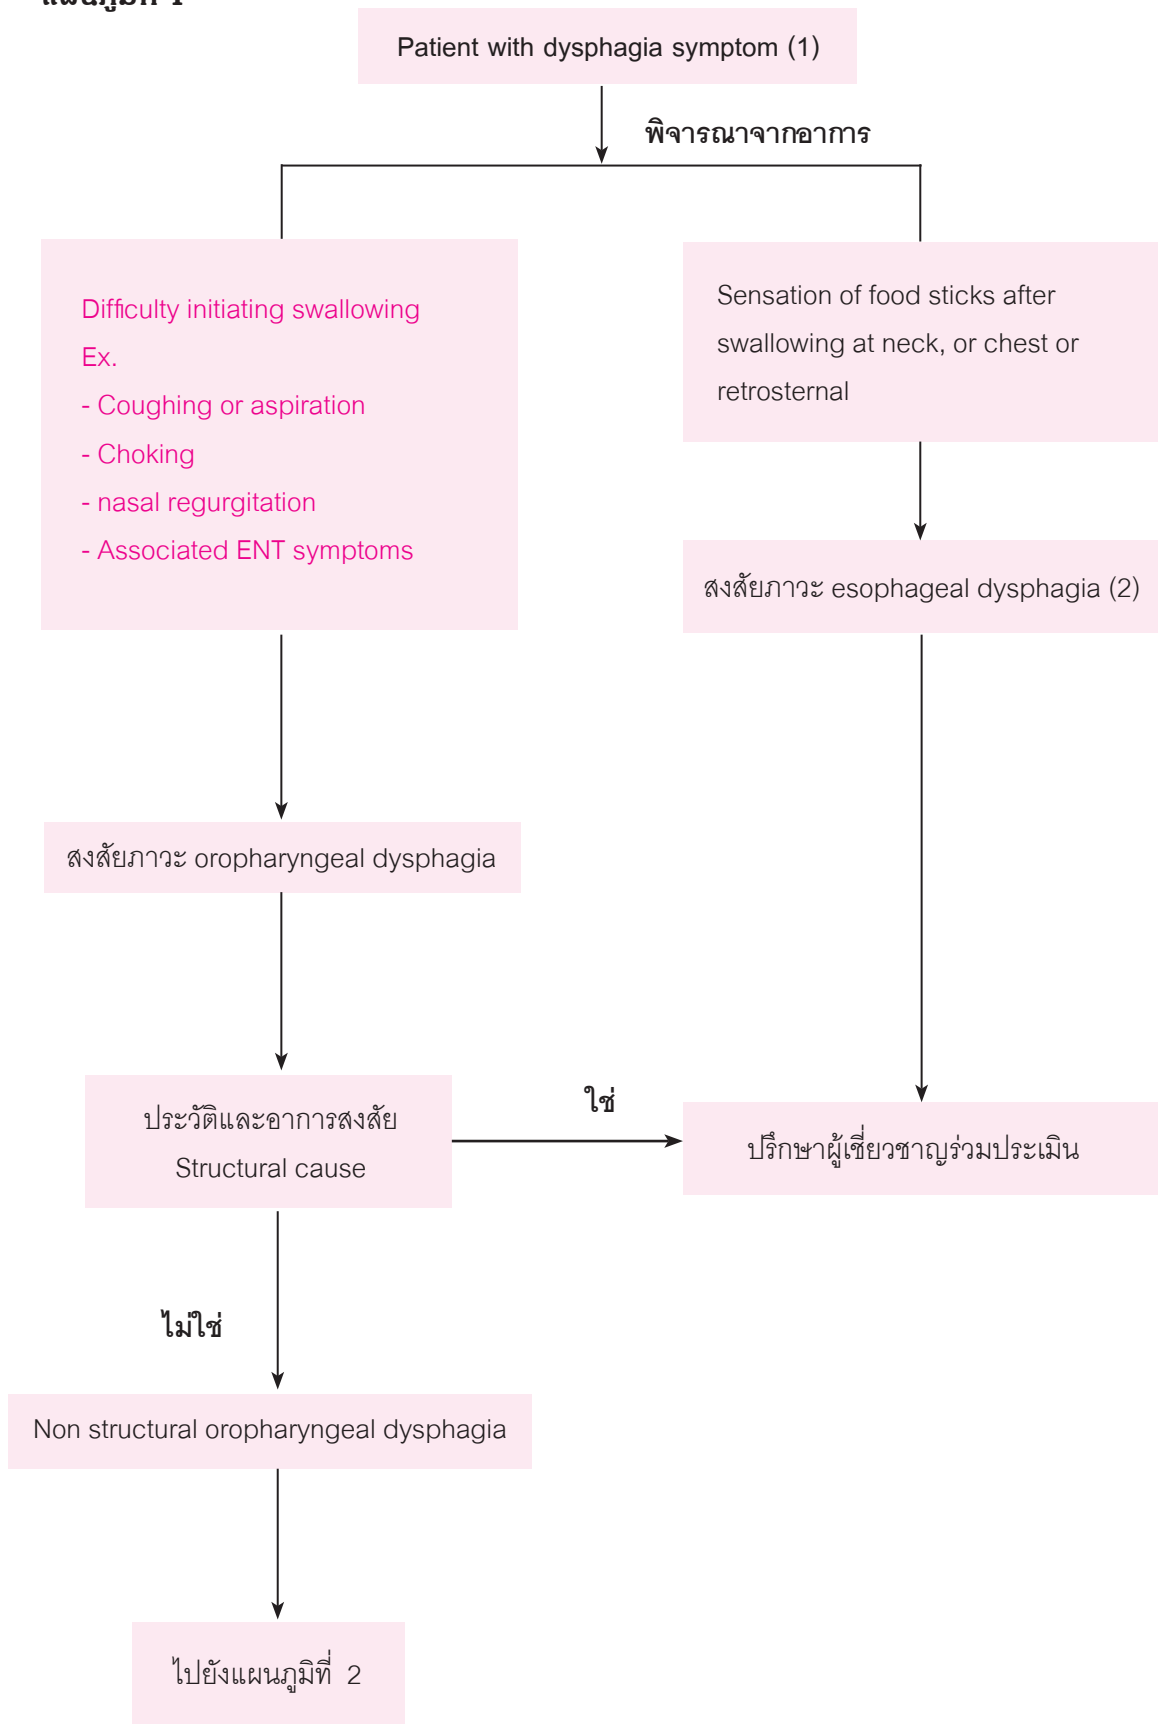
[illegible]

Patient with dysphagia symptom (1)

พิจารณาจากอาการ

Difficulty initiating swallowing
Ex.
- Coughing or aspiration
- Choking
- nasal regurgitation
- Associated ENT symptoms

Sensation of food sticks after swallowing at neck, or chest or retrosternal

สงสัยภาวะ esophageal dysphagia (2)

สงสัยภาวะ oropharyngeal dysphagia

ประวัติและอาการสงสัย Structural cause

ใช่

ปรึกษาผู้เชี่ยวชาญร่วมประเมิน

ไม่ใช่

Non structural oropharyngeal dysphagia

ไปยังแผนภูมิที่ 2